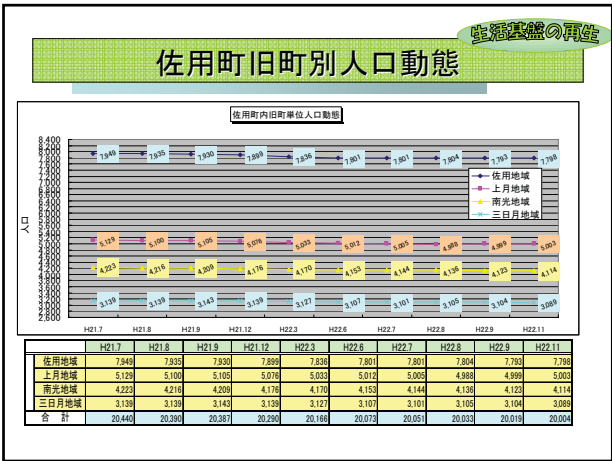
生活基盤の再生

佐用町旧町別人口動態

佐用町内旧町単位人口動態

8,400
8,200
8,000
7,800
7,600
7,400
7,200
7,000
6,800
6,600
6,400
6,200
6,000
5,800
5,600
5,400
5,200
5,000
4,800
4,600
4,400
4,200
4,000
3,800
3,600
3,400
3,200
3,000
2,800
2,600

人口

7,949 7,935 7,930 7,898 7,836 7,801 7,801 7,804 7,793 7,798

5,129 5,100 5,105 5,076 5,033 5,012 5,005 4,988 4,999 5,003

4,223 4,216 4,209 4,176 4,170 4,153 4,144 4,136 4,123 4,114

3,139 3,139 3,143 3,139 3,127 3,107 3,101 3,105 3,104 3,089

佐用地域
上月地域
南光地域
三日月地域

H21.7 H21.8 H21.9 H21.12 H22.3 H22.6 H22.7 H22.8 H22.9 H22.11

| | H21.7 | H21.8 | H21.9 | H21.12 | H22.3 | H22.6 | H22.7 | H22.8 | H22.9 | H22.11 |
|---|---|---|---|---|---|---|---|---|---|---|
| 佐用地域 | 7,949 | 7,935 | 7,930 | 7,899 | 7,836 | 7,801 | 7,801 | 7,804 | 7,793 | 7,798 |
| 上月地域 | 5,129 | 5,100 | 5,105 | 5,076 | 5,033 | 5,012 | 5,005 | 4,988 | 4,999 | 5,003 |
| 南光地域 | 4,223 | 4,216 | 4,209 | 4,176 | 4,170 | 4,153 | 4,144 | 4,136 | 4,123 | 4,114 |
| 三日月地域 | 3,139 | 3,139 | 3,143 | 3,139 | 3,127 | 3,107 | 3,101 | 3,105 | 3,104 | 3,089 |
| 合　計 | 20,440 | 20,390 | 20,387 | 20,290 | 20,166 | 20,073 | 20,051 | 20,033 | 20,019 | 20,004 |